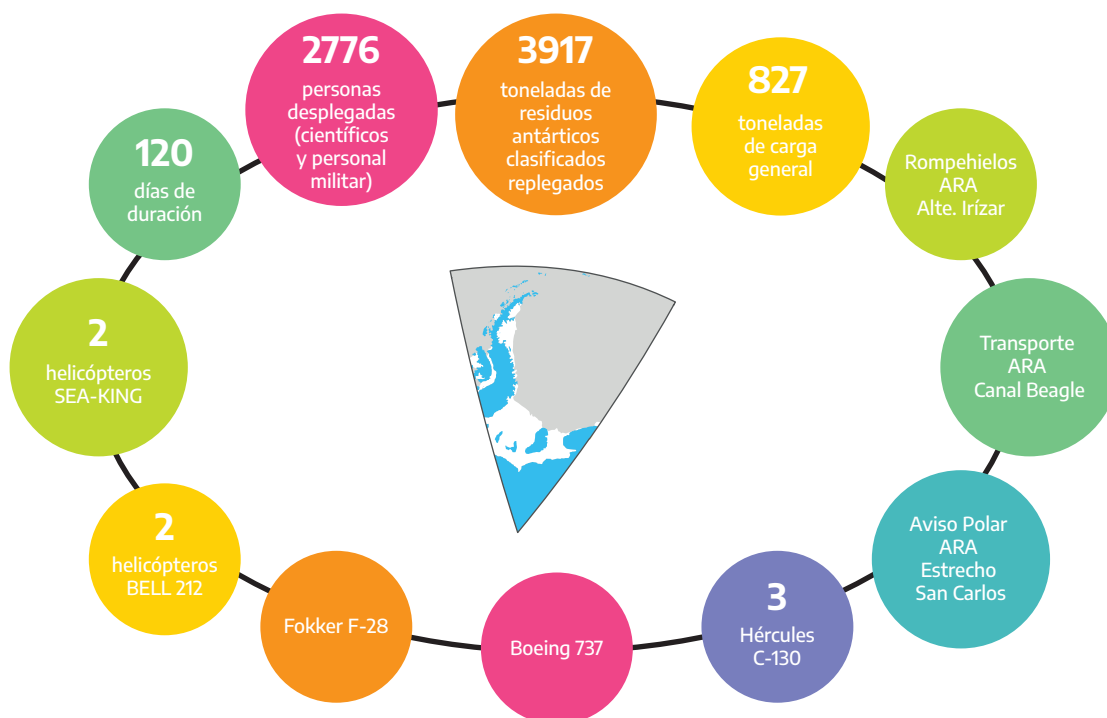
120
días de duración

2776
personas desplegadas (científicos y personal militar)

3917
toneladas de residuos antárticos clasificados replegados

827
toneladas de carga general

Rompehielos ARA Alte. Irízar

Transporte ARA Canal Beagle

Aviso Polar ARA Estrecho San Carlos

3
Hércules C-130

Boeing 737

Fokker F-28

2
helicópteros BELL 212

2
helicópteros SEA-KING